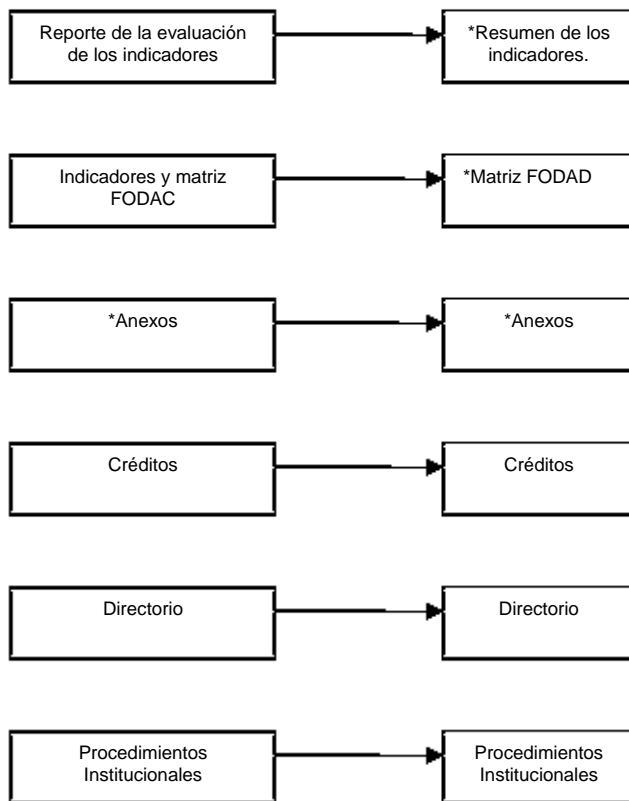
Reporte de la evaluación de los indicadores

*Resumen de los indicadores.

Indicadores y matriz FODAC

*Matriz FODAD

*Anexos

*Anexos

Créditos

Créditos

Directorio

Directorio

Procedimientos Institucionales

Procedimientos Institucionales